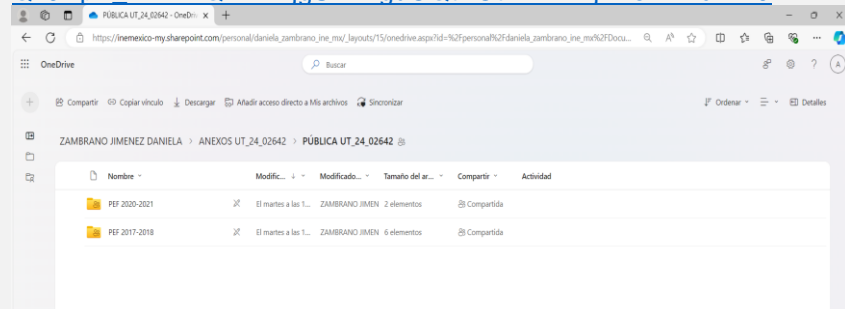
PÚBLICA UT_24_02642 - OneDri ×
+
https://inemexico-my.sharepoint.com/personal/daniela_zambrano_ine_mx/_layouts/15/onedrive.aspx?id=%2Fpersonal%2Fdaniela_zambrano_ine_mx%2FDocu...

OneDrive
Buscar

Compartir   Copiar vínculo   Descargar   Añadir acceso directo a Mis archivos   Sincronizar
Ordenar   Detalles

ZAMBRANO JIMENEZ DANIELA > ANEXOS UT_24_02642 > PÚBLICA UT_24_02642

| Nombre | Modific... ↓ | Modificado... | Tamaño del ar... | Compartir | Actividad |
|---|---|---|---|---|---|
| PEF 2020-2021 | El martes a las 1... | ZAMBRANO JIMEN | 2 elementos | Compartida | |
| PEF 2017-2018 | El martes a las 1... | ZAMBRANO JIMEN | 6 elementos | Compartida | |